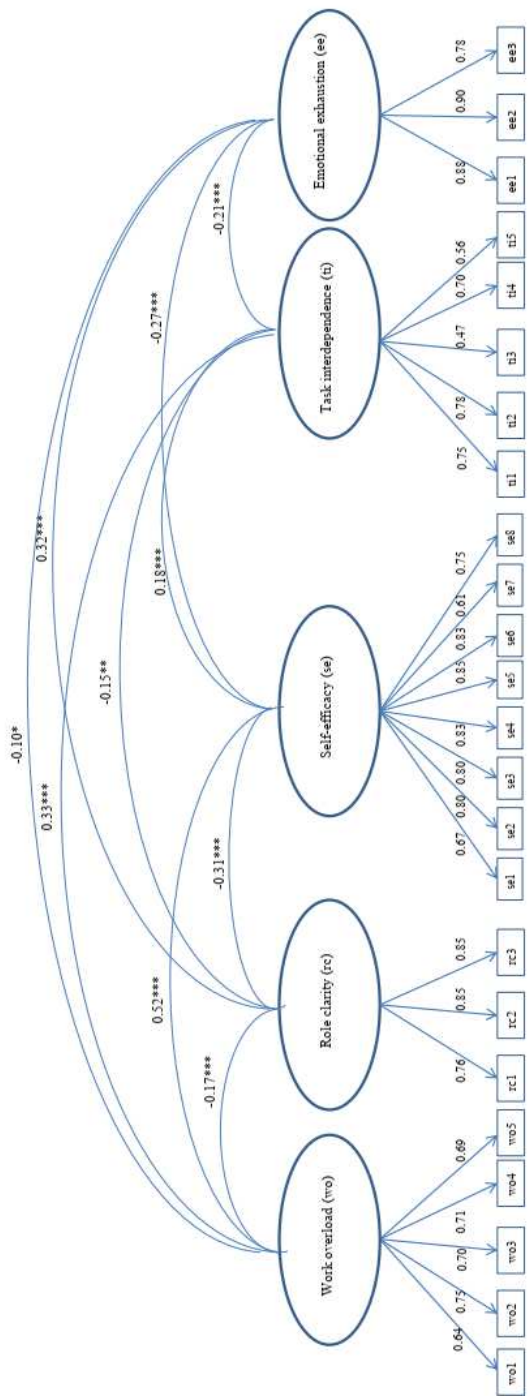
Work overload (wo)

Role clarity (rc)

Self-efficacy (se)

Task interdependence (ti)

Emotional exhaustion (ee)

-0.10*

0.33***

0.32***

-0.15**

0.18***

-0.27***

-0.21***

0.52***

-0.31***

-0.17***

0.64

0.75

0.70

0.71

0.69

wo1

wo2

wo3

wo4

wo5

0.76

0.85

0.85

rc1

rc2

rc3

0.67

0.80

0.80

0.83

0.85

0.83

0.61

0.75

se1

se2

se3

se4

se5

se6

se7

se8

0.75

0.78

0.47

0.70

0.56

ti1

ti2

ti3

ti4

ti5

0.88

0.90

0.78

ee1

ee2

ee3